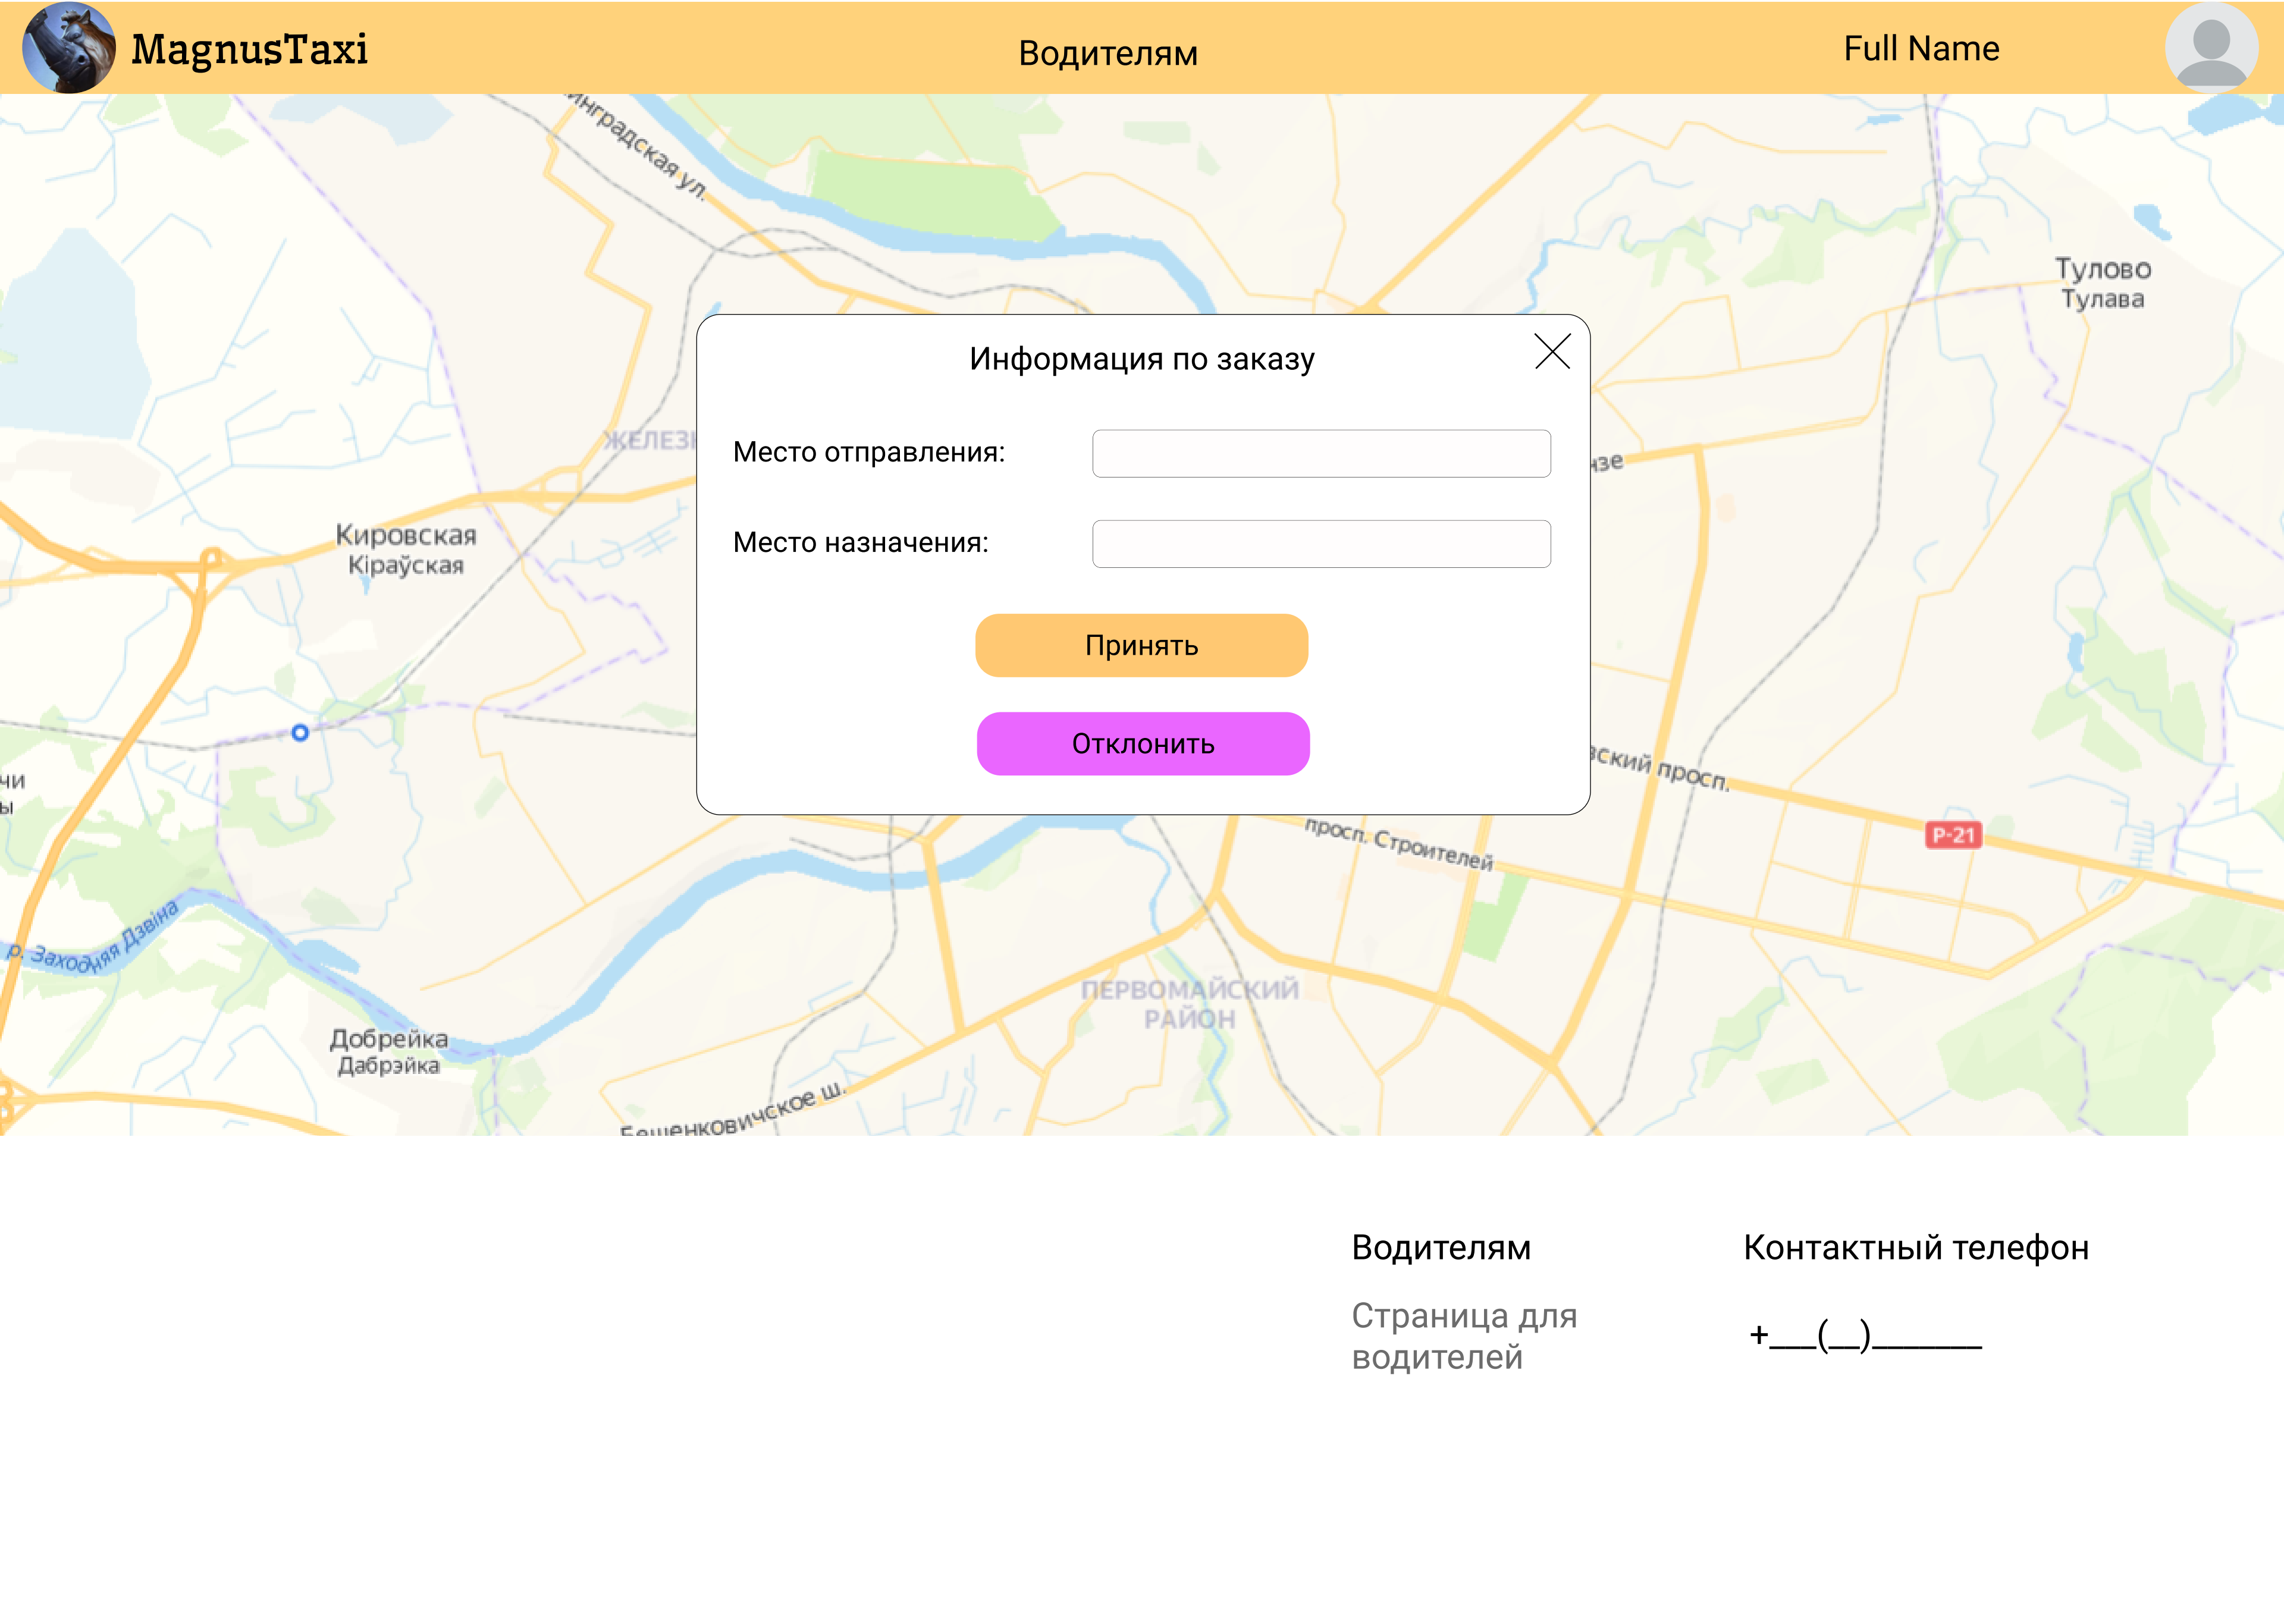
MagnusTaxi

Водителям

Full Name

Информация по заказу

Место отправления:

Место назначения:

Принять

Отклонить

нградская ул.

ЖЕЛЕЗ

Кировская
Кіраўская

Тулово
Тулава

нзе

ский просп.

просп. Строителей

P-21

р. Заходняя Дзвіна

чи
ы

Добрейка
Дабрэйка

ПЕРВОМАЙСКИЙ РАЙОН

Бешенковичское ш.

Водителям

Страница для водителей

Контактный телефон

+___(__)______